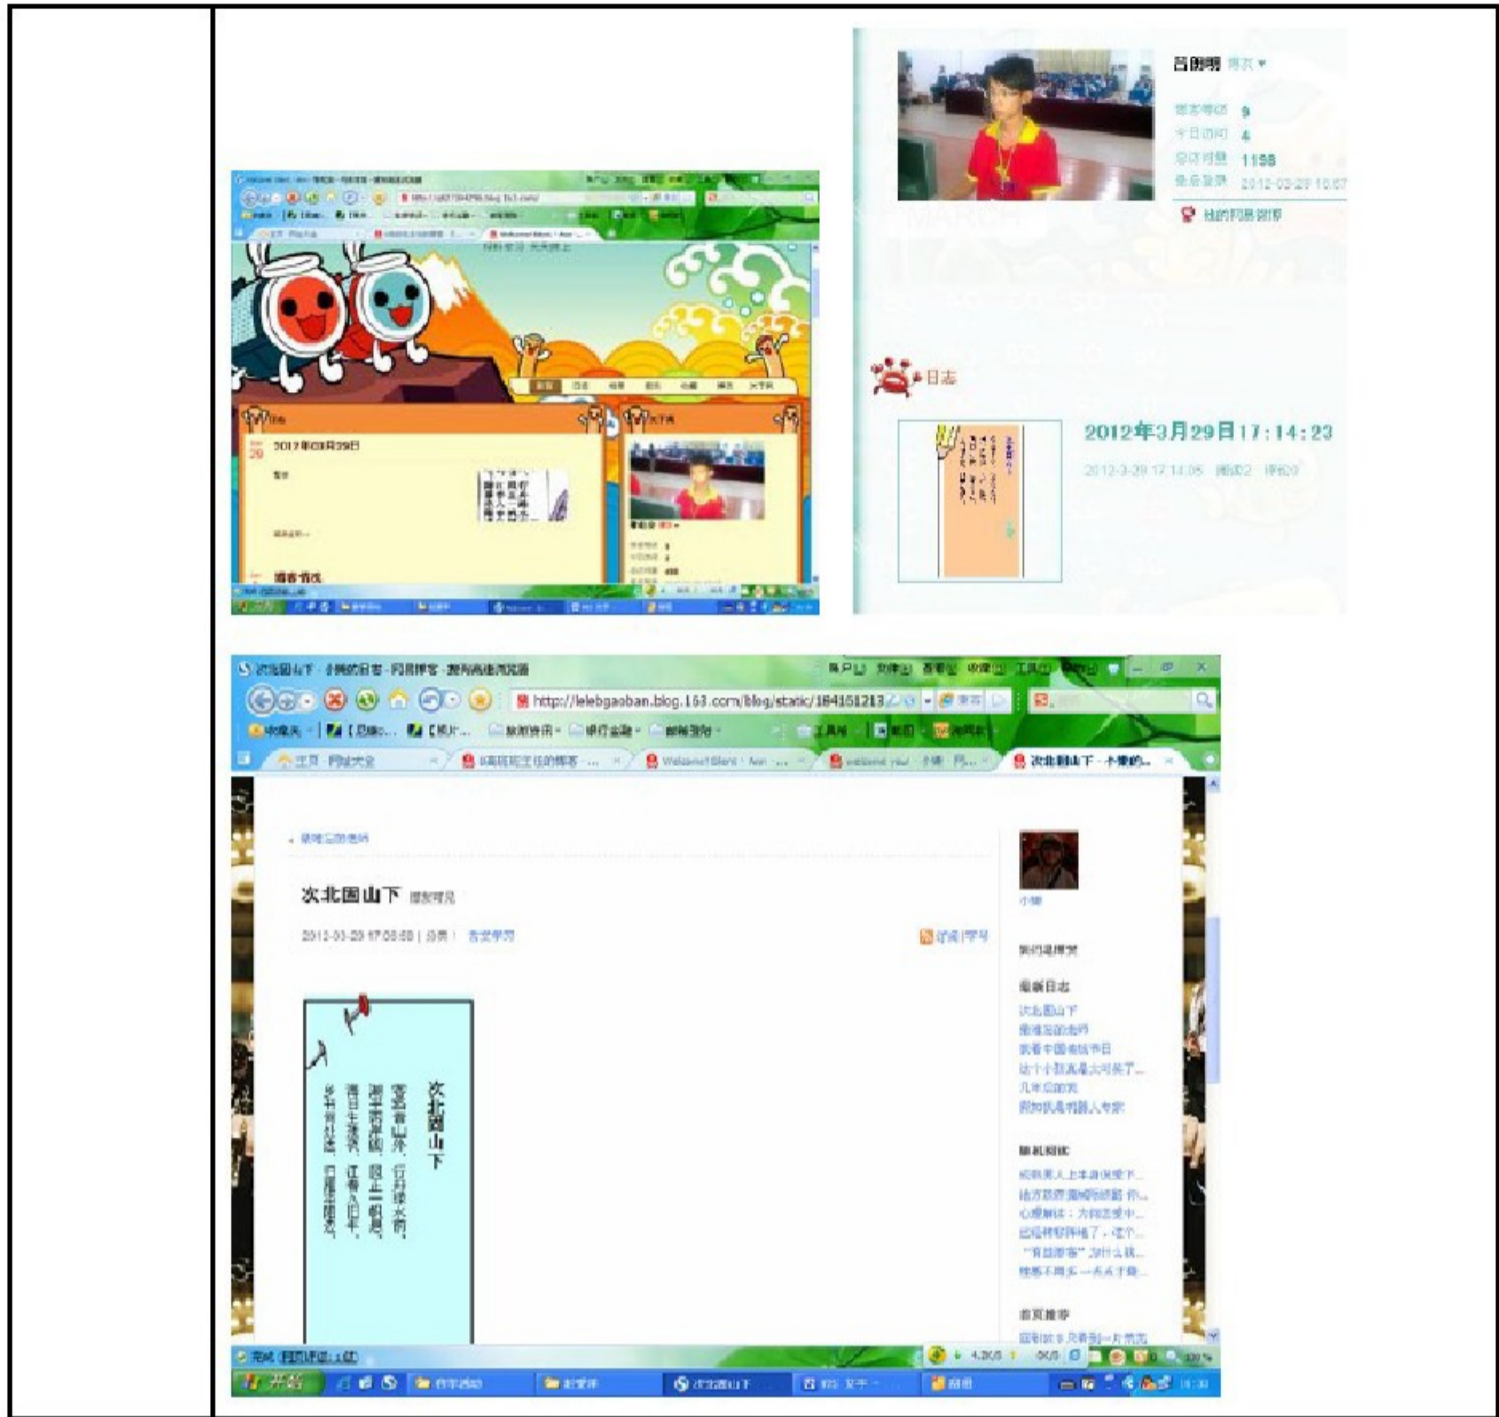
日志

2012年3月29日17:14:23

次北固山下

http://lelebgaoban.blog.163.com/blog/static/184161213

次北固山下

客路青山外，行舟绿水前。
潮平两岸阔，风正一帆悬。
海日生残夜，江春入旧年。
乡书何处达，归雁洛阳边。

最新日志

开始